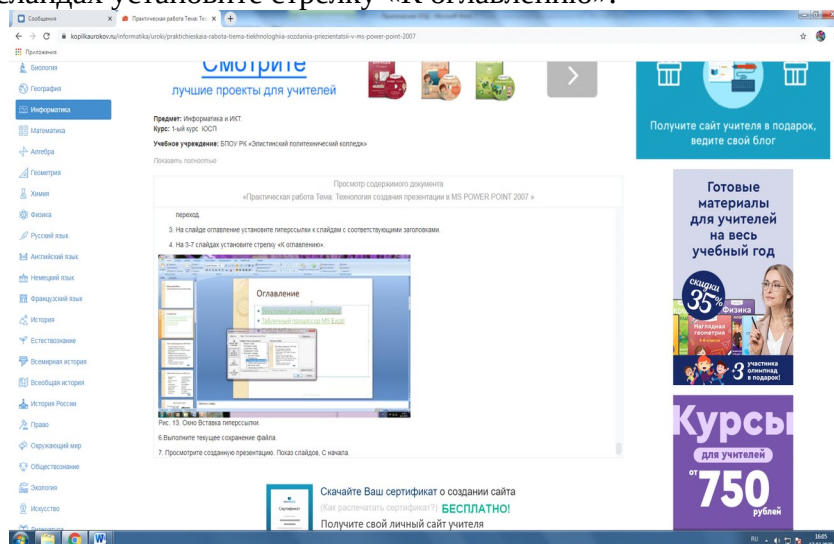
слайдах установите стрелку «К оглавлению».

Сообщения
Практическая работа Тема: Те...
kopilkaurokov.ru/informatika/uroki/praktichieskaia-rabota-tiema-tiekhnologhiia-sozdaniia-priezientatsii-v-ms-power-point-2007
Приложения

Биология
География
Информатика
Математика
Алгебра
Геометрия
Химия
Физика
Русский язык
Английский язык
Немецкий язык
Французский язык
История
Естествознание
Всемирная история
Всеобщая история
История России
Право
Окружающий мир
Обществознание
Экология
Искусство

Смотрите
лучшие проекты для учителей

Предмет: Информатика и ИКТ.
Курс: 1-ый курс ЮСП
Учебное учреждение: БПОУ РК «Элистинский политехнический колледж»
Показать полностью

Просмотр содержимого документа
«Практическая работа Тема: Технология создания презентации в MS POWER POINT 2007 »

переход.

3. На слайде оглавление установите гиперссылки к слайдам с соответствующими заголовками.

4. На 3-7 слайдах установите стрелку «К оглавлению».

Оглавление

Рис. 13. Окно Вставка гиперссылки.

6.Выполните текущее сохранение файла.

7. Просмотрите созданную презентацию. Показ слайдов, С начала.

Скачайте Ваш сертификат о создании сайта
(Как распечатать сертификат?) БЕСПЛАТНО!
Получите свой личный сайт учителя

Получите сайт учителя в подарок, ведите свой блог

Готовые материалы для учителей на весь учебный год
скидки 35%
Физика
3 участника олимпиад в подарок!

Курсы
для учителей
от 750 рублей

RU 16:05